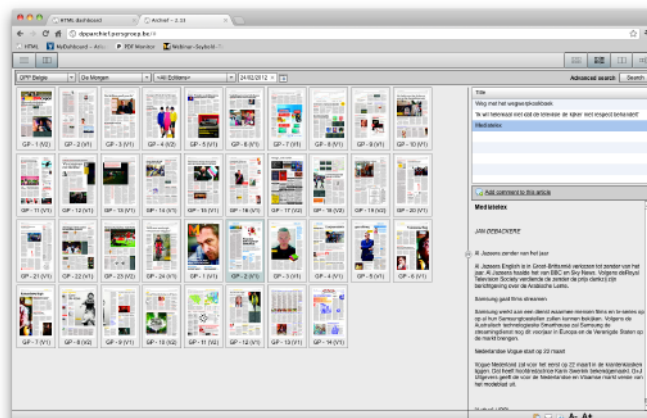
HTML dashboard
Archief - 2.31
dpparchief.persgroep.be/#
HTML
MyDashboard - Attra
PDF Monitor
Webinar-Seybold

DPP Belgie
De Morgen
<All Editions>
24/02/2012
Advanced search
Search

GP - 1 (V2)
GP - 2 (V1)
GP - 3 (V1)
GP - 4 (V2)
GP - 5 (V1)
GP - 6 (V1)
GP - 7 (V1)
GP - 8 (V1)
GP - 9 (V1)
GP - 10 (V1)
GP - 11 (V2)
GP - 12 (V1)
GP - 13 (V1)
GP - 14 (V1)
GP - 15 (V1)
GP - 16 (V1)
GP - 17 (V2)
GP - 18 (V2)
GP - 19 (V2)
GP - 20 (V1)
GP - 21 (V1)
GP - 22 (V1)
GP - 23 (V2)
GP - 24 (V1)
GP - 1 (V2)
GP - 2 (V1)
GP - 3 (V1)
GP - 4 (V1)
GP - 5 (V1)
GP - 6 (V1)
GP - 7 (V1)
GP - 8 (V2)
GP - 9 (V1)
GP - 10 (V2)
GP - 11 (V2)
GP - 12 (V1)
GP - 13 (V1)
GP - 14 (V1)

Title
Weg met het wegwerpkoekblok
'Ik wil televisie met dat de kijker de kijker met respect behandelt'
Mediatelex

Add comment to this article

Mediatelex

JAN DEBACKERE

Al Jazeera zender van het jaar

Al Jazeera English is in Groot-Brittannië verkozen tot zender van het jaar. Al Jazeera haalde het van BBC en Sky News. Volgens de Royal Television Society verdiende de zender de prijs dankzij zijn berichtgeving over de Arabische Lente.

Samsung gaat films streamen

Samsung werkt aan een dienst waarmee mensen films en tv-series op op al hun Samsungtoestellen zullen kunnen bekijken. Volgens de Australische technologiesite Smarthouse zal Samsung de streamingdienst nog dit voorjaar in Europa en de Verenigde Staten op de markt brengen.

Nederlandse Vogue start op 22 maart

Vogue Nederland zal voor het eerst op 22 maart in de krantenkiosken liggen. Dat heeft hoofdredactrice Karin Swerink bekendgemaakt. De Volgens geeft de voor de Nederlandse en Vlaamse markt versie van het modeblad uit.